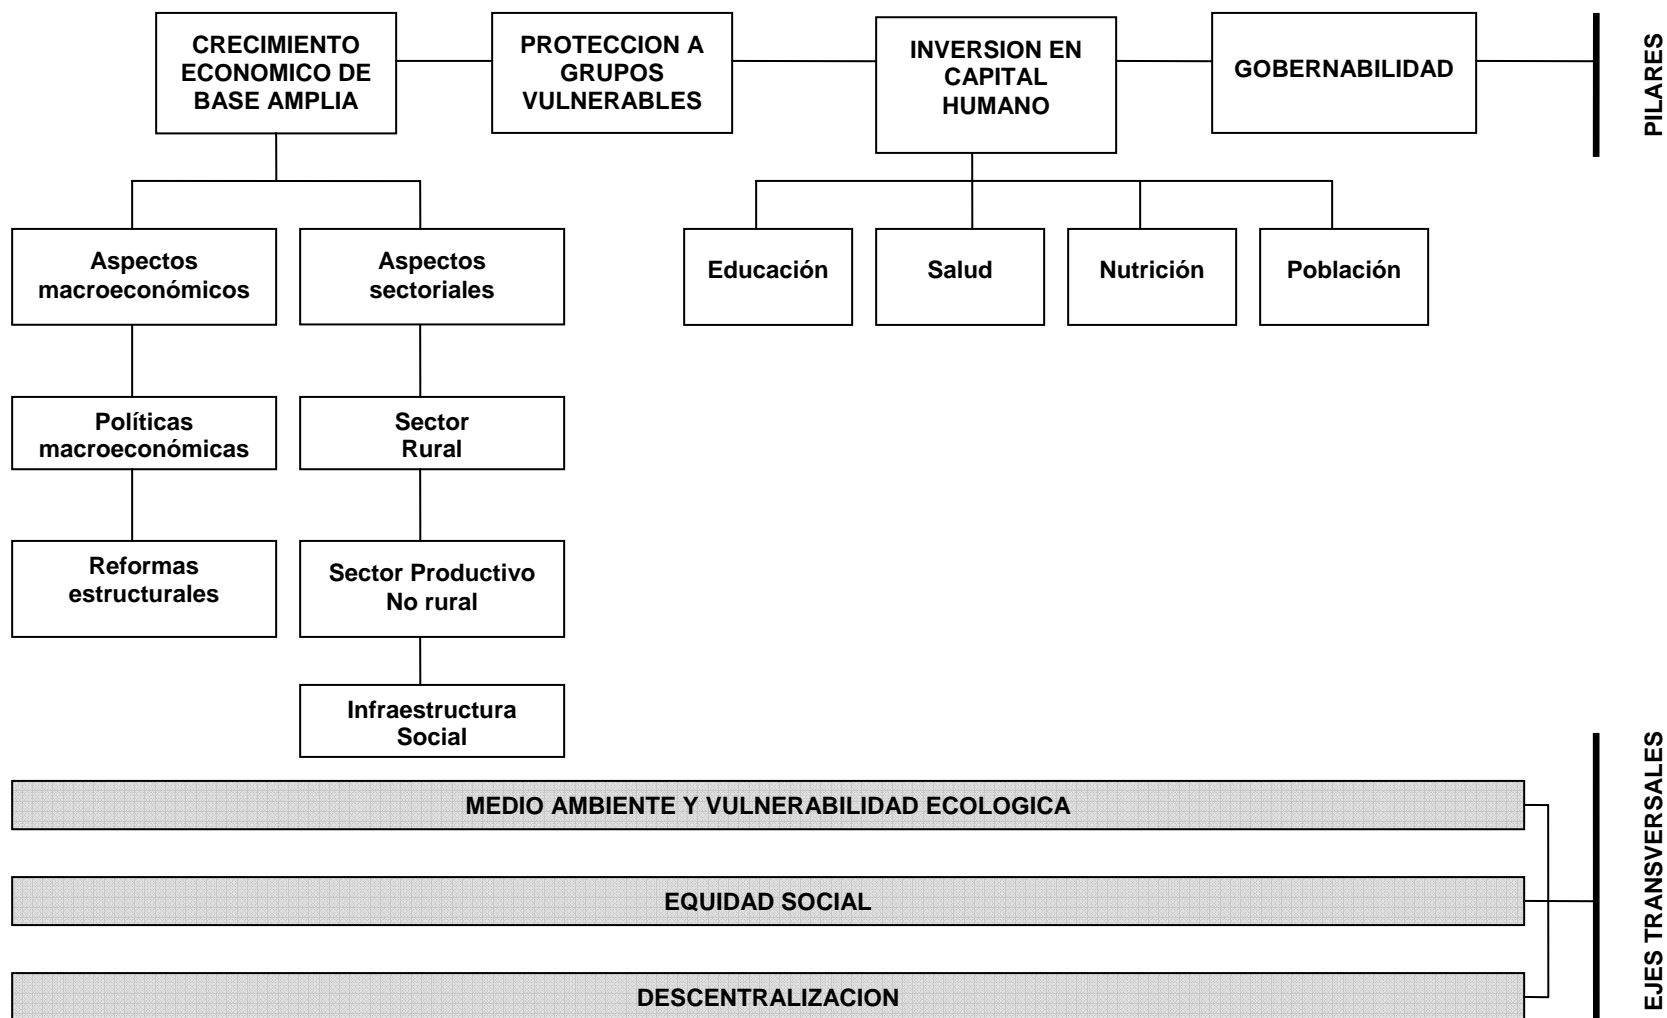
CRECIMIENTO ECONOMICO DE BASE AMPLIA

PROTECCION A GRUPOS VULNERABLES

INVERSION EN CAPITAL HUMANO

GOBERNABILIDAD

PILARES

Aspectos macroeconómicos

Aspectos sectoriales

Educación

Salud

Nutrición

Población

Políticas macroeconómicas

Sector Rural

Reformas estructurales

Sector Productivo No rural

Infraestructura Social

MEDIO AMBIENTE Y VULNERABILIDAD ECOLOGICA

EQUIDAD SOCIAL

DESCENTRALIZACION

EJES TRANSVERSALES